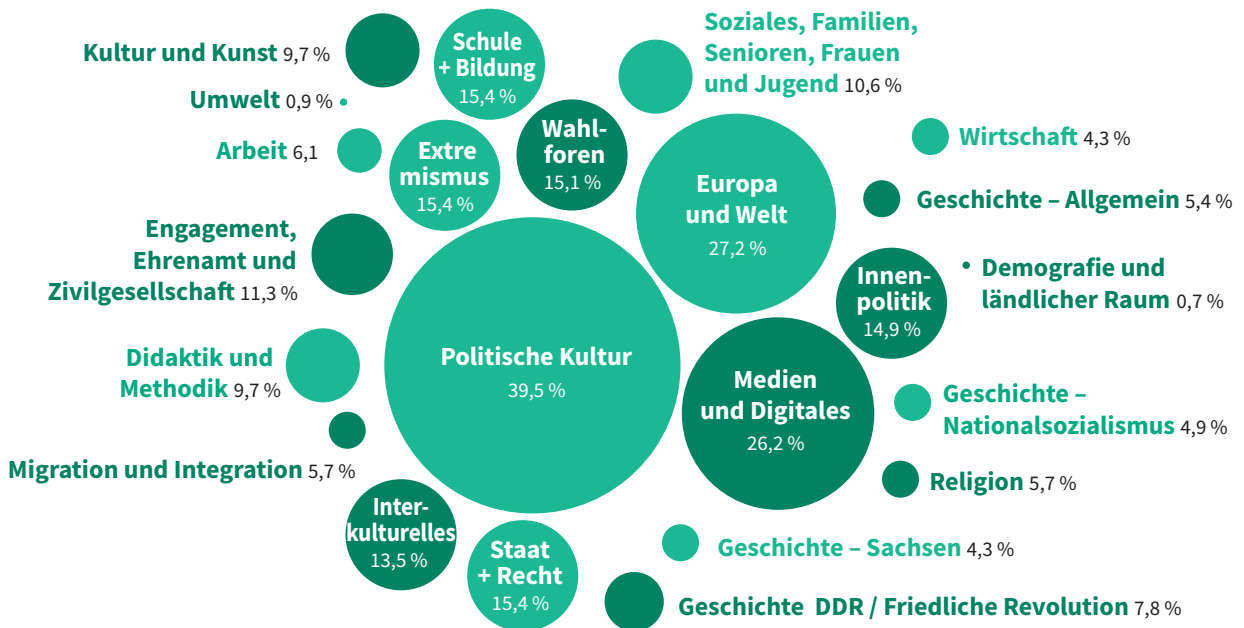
Kultur und Kunst 9,7 %

Schule + Bildung 15,4 %

Soziales, Familien, Senioren, Frauen und Jugend 10,6 %

Umwelt 0,9 %

Wahlforen 15,1 %

Arbeit 6,1

Extremismus 15,4 %

Wirtschaft 4,3 %

Europa und Welt 27,2 %

Geschichte – Allgemein 5,4 %

Engagement, Ehrenamt und Zivilgesellschaft 11,3 %

Innenpolitik 14,9 %

Demografie und ländlicher Raum 0,7 %

Didaktik und Methodik 9,7 %

Politische Kultur 39,5 %

Medien und Digitales 26,2 %

Geschichte – Nationalsozialismus 4,9 %

Migration und Integration 5,7 %

Religion 5,7 %

Interkulturelles 13,5 %

Staat + Recht 15,4 %

Geschichte – Sachsen 4,3 %

Geschichte DDR / Friedliche Revolution 7,8 %